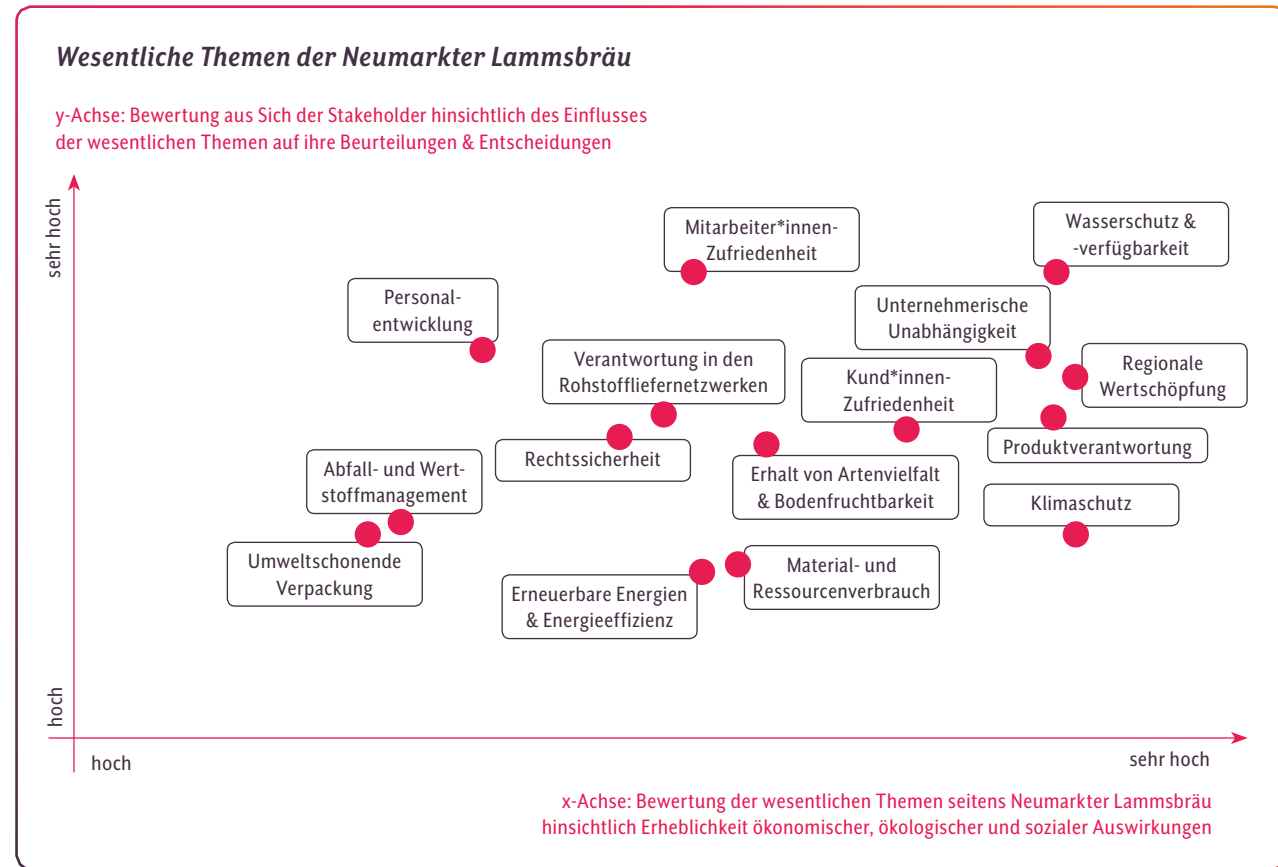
Wesentliche Themen der Neumarkter Lammsbräu

y-Achse: Bewertung aus Sich der Stakeholder hinsichtlich des Einflusses der wesentlichen Themen auf ihre Beurteilungen & Entscheidungen

sehr hoch

Mitarbeiter*innen-Zufriedenheit

Wasserschutz & -verfügbarkeit

Personal-entwicklung

Unternehmerische Unabhängigkeit

Verantwortung in den Rohstoffliefernetzwerken

Regionale Wertschöpfung

Kund*innen-Zufriedenheit

Rechtssicherheit

Produktverantwortung

Abfall- und Wertstoffmanagement

Erhalt von Artenvielfalt & Bodenfruchtbarkeit

Klimaschutz

Umweltschonende Verpackung

Material- und Ressourcenverbrauch

Erneuerbare Energien & Energieeffizienz

hoch

hoch

sehr hoch

x-Achse: Bewertung der wesentlichen Themen seitens Neumarkter Lammsbräu hinsichtlich Erheblichkeit ökonomischer, ökologischer und sozialer Auswirkungen